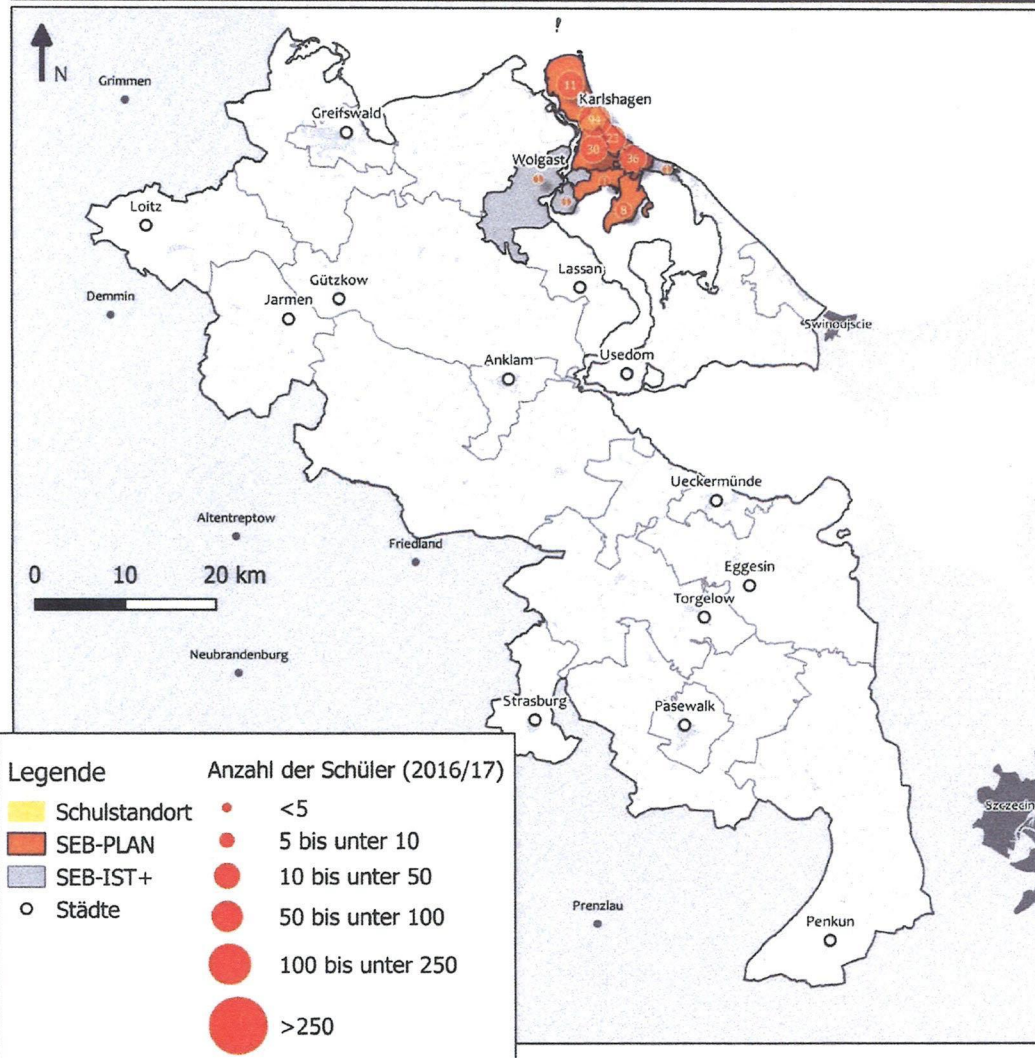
N

Grimmen
Greifswald
Karlshagen
11
94
23
30
36
17
8
Wolgast
Loitz
Lassan
Gützkow
Demmin
Jarmen
Swinoujscie
Anklam
Usedom
Ueckermünde
Altentreptow
Friedland
Eggesin
0 10 20 km
Torgelow
Neubrandenburg
Strasburg
Pasewalk
Szczecin
Prenzlau
Penkun

Legende
Schulstandort
SEB-PLAN
SEB-IST+
Städte

Anzahl der Schüler (2016/17)
<5
5 bis unter 10
10 bis unter 50
50 bis unter 100
100 bis unter 250
>250